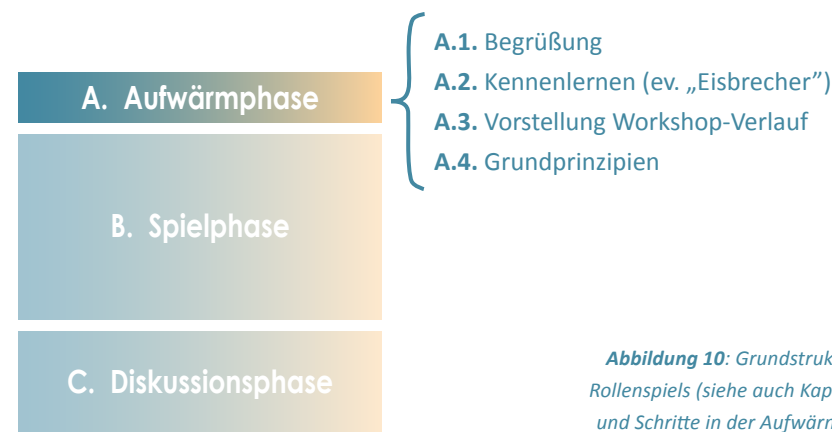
A. Aufwärmphase

B. Spielphase

C. Diskussionsphase

**A.1.** Begrüßung
**A.2.** Kennenlernen (ev. „Eisbrecher")
**A.3.** Vorstellung Workshop-Verlauf
**A.4.** Grundprinzipien

***Abbildung 10**: Grundstruk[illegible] Rollenspiels (siehe auch Kap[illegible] und Schritte in der Aufwärm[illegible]*